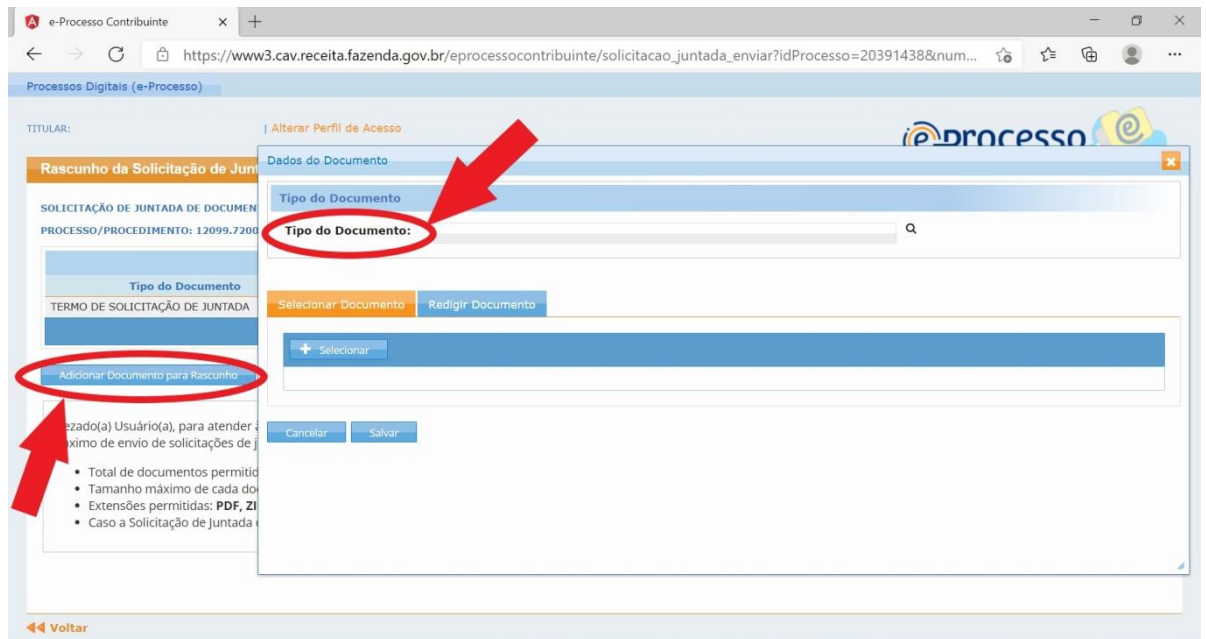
e-Processo Contribuinte

https://www3.cav.receita.fazenda.gov.br/eprocessocontribuinte/solicitacao_juntada_enviar?idProcesso=20391438&num...

Processos Digitais (e-Processo)

TITULAR:

| Alterar Perfil de Acesso

e-processo

Rascunho da Solicitação de Junt

SOLICITAÇÃO DE JUNTADA DE DOCUMEN

PROCESSO/PROCEDIMENTO: 12099.7200

| Tipo do Documento |
|---|
| TERMO DE SOLICITAÇÃO DE JUNTADA |

Adicionar Documento para Rascunho

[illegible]ezado(a) Usuário(a), para atender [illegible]
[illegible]áximo de envio de solicitações de j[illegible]

- Total de documentos permitid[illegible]
- Tamanho máximo de cada do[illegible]
- Extensões permitidas: **PDF, ZI**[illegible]
- Caso a Solicitação de Juntada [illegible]

Dados do Documento

Tipo do Documento

Tipo do Documento:

Selecionar Documento

Redigir Documento

+ Selecionar

Cancelar

Salvar

◀◀ Voltar